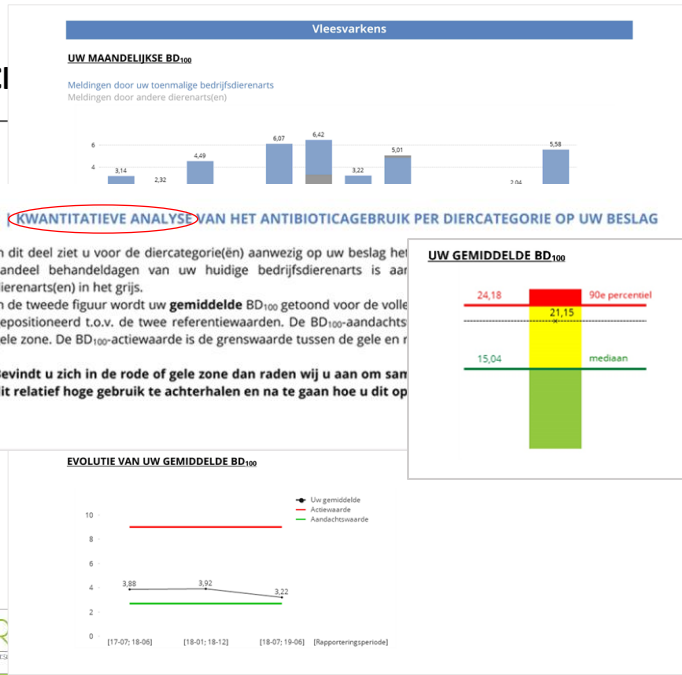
Vleesvarkens

UW MAANDELIJKSE BD$_{100}$

Meldingen door uw toenmalige bedrijfsdierenarts
Meldingen door andere dierenarts(en)

6
4
3,14
2,32
4,49
6,07
6,42
3,22
5,01
2,04
5,58

KWANTITATIEVE ANALYSE VAN HET ANTIBIOTICAGEBRUIK PER DIERCATEGORIE OP UW BESLAG

n dit deel ziet u voor de diercategorie(ën) aanwezig op uw beslag het
andeel behandeldagen van uw huidige bedrijfsdierenarts is aan
ierenarts(en) in het grijs.
n de tweede figuur wordt uw gemiddelde BD$_{100}$ getoond voor de volle
epositioneerd t.o.v. de twee referentiewaarden. De BD$_{100}$-aandachts
ele zone. De BD$_{100}$-actiewaarde is de grenswaarde tussen de gele en r

evindt u zich in de rode of gele zone dan raden wij u aan om sam
it relatief hoge gebruik te achterhalen en na te gaan hoe u dit op

UW GEMIDDELDE BD$_{100}$

24,18
90e percentiel
21,15
15,04
mediaan

EVOLUTIE VAN UW GEMIDDELDE BD$_{100}$

Uw gemiddelde
Actiewaarde
Aandachtswaarde

10
8
6
4
2
0
3,88
3,92
3,22
[17-07; 18-06]
[18-01; 18-12]
[18-07; 19-06]
[Rapporteringsperiode]